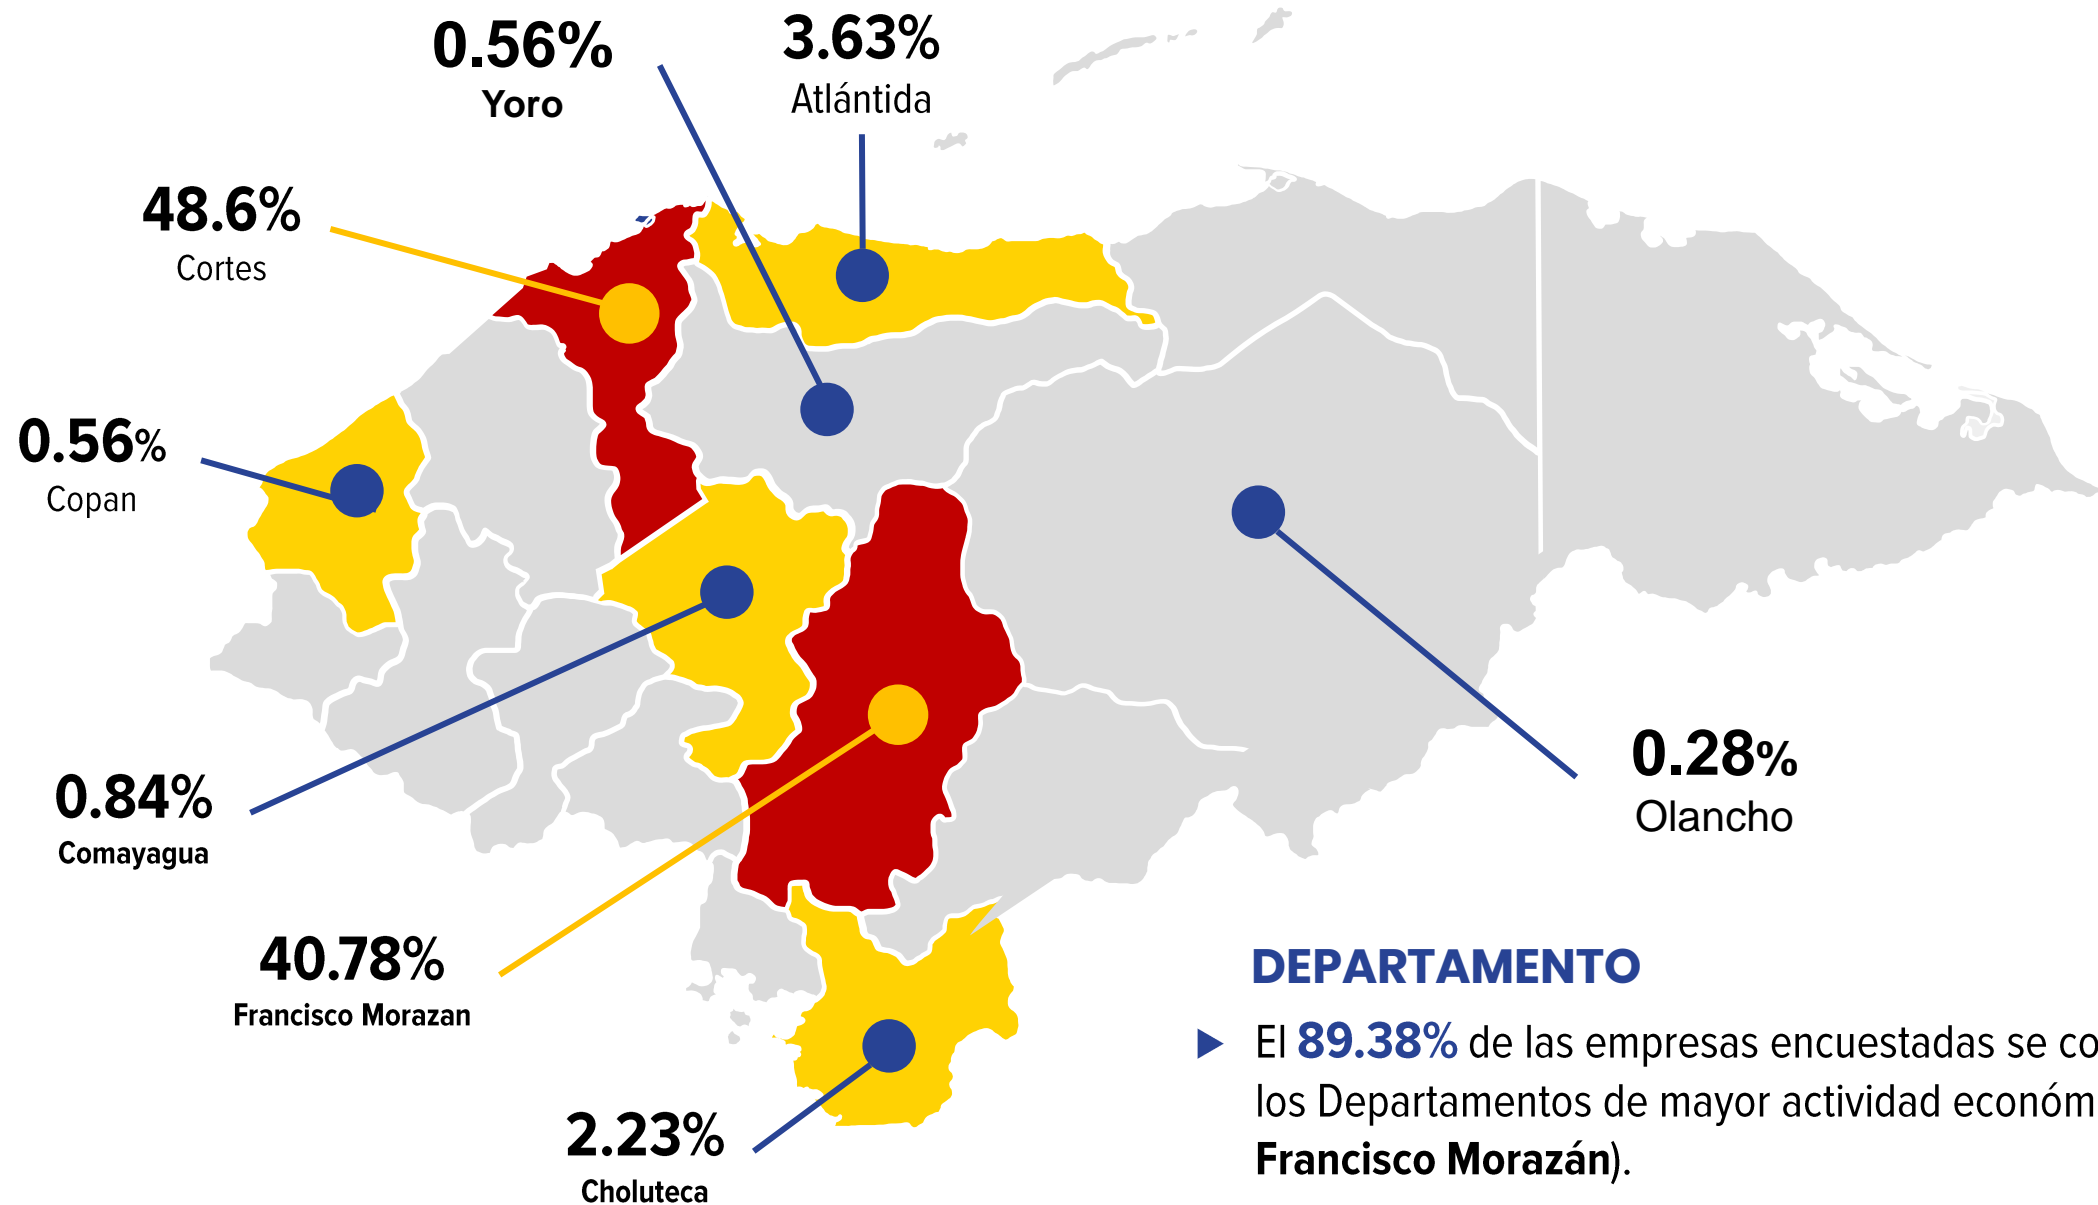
0.56%
Yoro

3.63%
Atlántida

48.6%
Cortes

0.56%
Copan

0.84%
Comayagua

40.78%
Francisco Morazan

2.23%
Choluteca

0.28%
Olancho

DEPARTAMENTO

El 89.38% de las empresas encuestadas se co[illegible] los Departamentos de mayor actividad económ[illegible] Francisco Morazán).